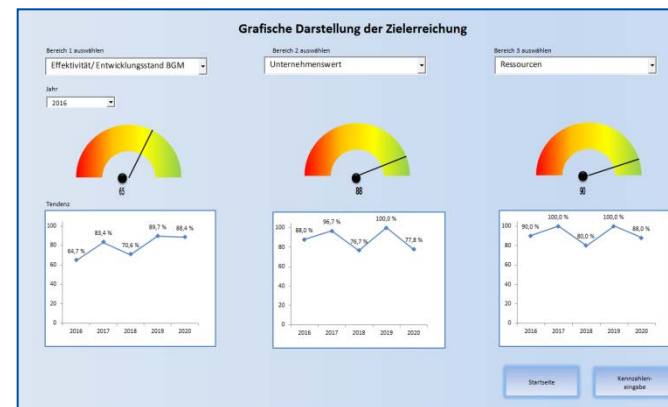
Grafische Darstellung der Zielerreichung

Bereich 1 auswählen
Effektivität/ Entwicklungsstand BGM

Bereich 2 auswählen
Unternehmenswert

Bereich 3 auswählen
Ressourcen

Jahr
2016

65

88

90

Tendenz

| | 2016 | 2017 | 2018 | 2019 | 2020 |
|---|---|---|---|---|---|
| | 64,7 % | 83,4 % | 70,6 % | 89,7 % | 88,4 % |

100
80
60
40
20
0

| | 2016 | 2017 | 2018 | 2019 | 2020 |
|---|---|---|---|---|---|
| | 88,0 % | 96,7 % | 76,7 % | 100,0 % | 77,8 % |

100
80
60
40
20
0

| | 2016 | 2017 | 2018 | 2019 | 2020 |
|---|---|---|---|---|---|
| | 90,0 % | 100,0 % | 80,0 % | 100,0 % | 88,0 % |

100
80
60
40
20
0

Startseite

Kennzahleneingabe